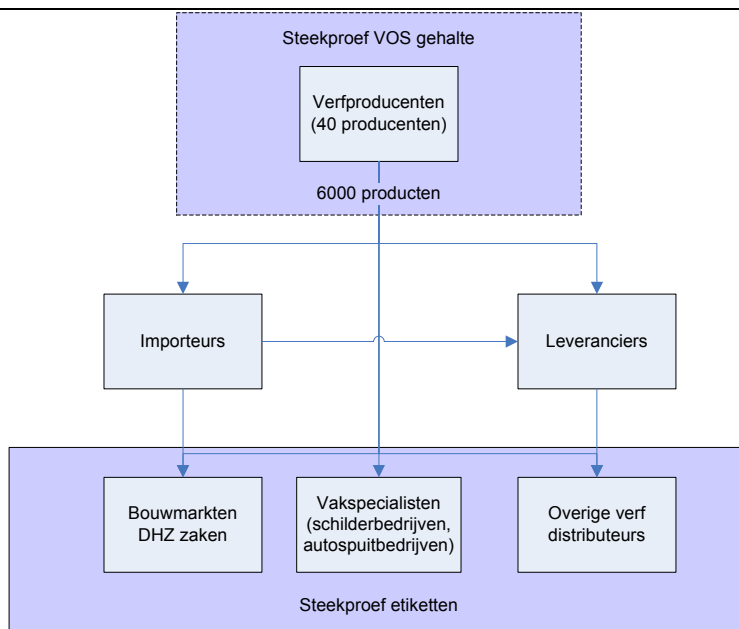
Steekproef VOS gehalte

Verfproducenten
(40 producenten)

6000 producten

Importeurs

Leveranciers

Bouwmarkten
DHZ zaken

Vakspecialisten
(schilderbedrijven,
autospuitbedrijven)

Overige verf
distributeurs

Steekproef etiketten